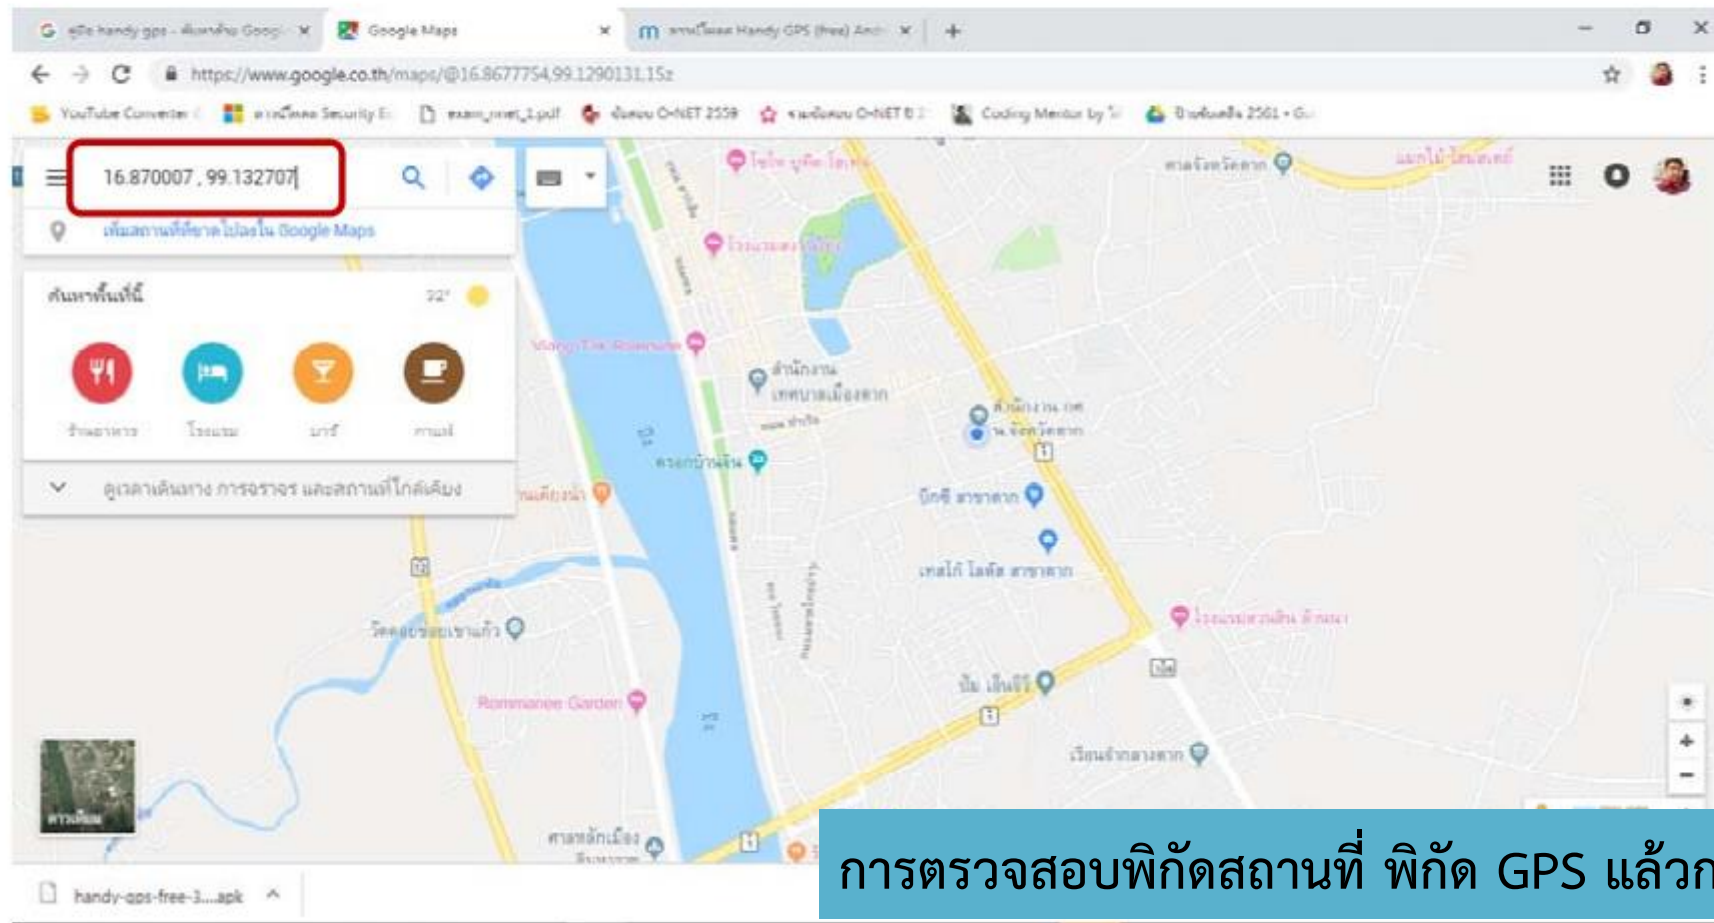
Google Maps

https://www.google.co.th/maps/@16.8677754,99.1290131,15z

YouTube Converter | Coding Mentor by | ONET 2559

16.870007 , 99.132707

เพิ่มสถานที่ที่ขาดไปลงใน Google Maps

ค้นหาพื้นที่นี้

32°

ร้านอาหาร | โรงแรม | บาร์ | กาแฟ

ดูเวลาเดินทาง การจราจร และสถานที่ใกล้เคียง

สำนักงานเทศบาลเมืองตาก

บิ๊กซี สาขาตาก

เทสโก้ โลตัส สาขาตาก

Rommanee Garden

ศาลหลักเมือง

handy-gps-free-3....apk

การตรวจสอบพิกัดสถานที่ พิกัด GPS แล้วก